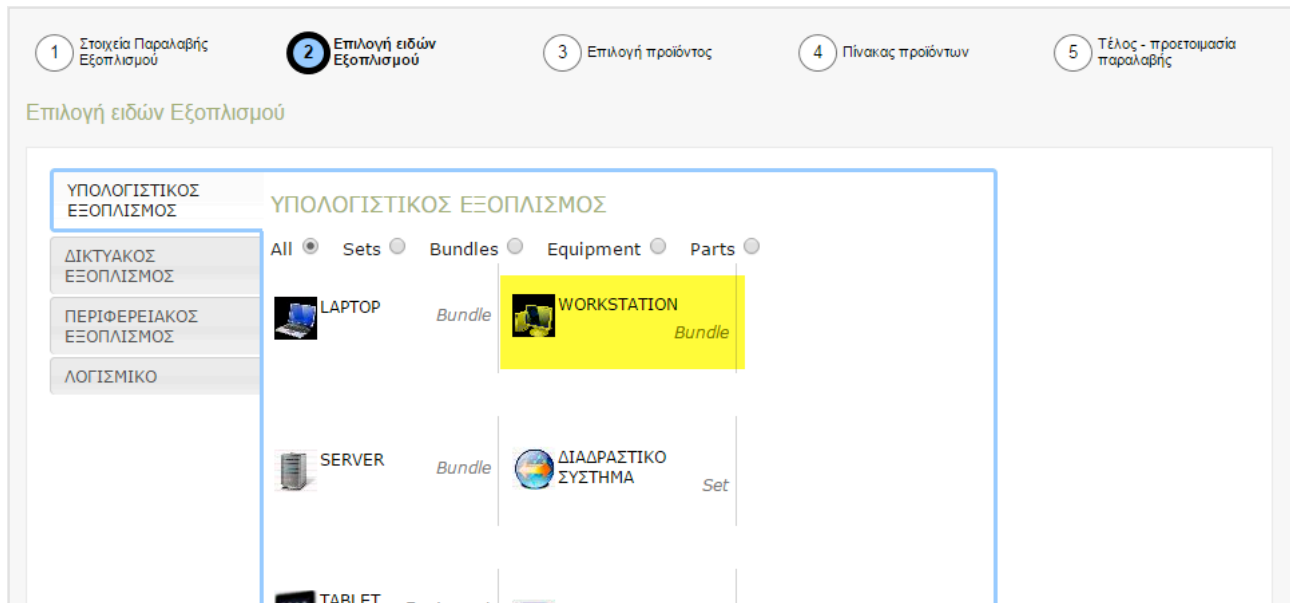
1 Στοιχεία Παραλαβής Εξοπλισμού

2 Επιλογή ειδών Εξοπλισμού

3 Επιλογή προϊόντος

4 Πίνακας προϊόντων

5 Τέλος - προετοιμασία παραλαβής

Επιλογή ειδών Εξοπλισμού

ΥΠΟΛΟΓΙΣΤΙΚΟΣ ΕΞΟΠΛΙΣΜΟΣ

ΔΙΚΤΥΑΚΟΣ ΕΞΟΠΛΙΣΜΟΣ

ΠΕΡΙΦΕΡΕΙΑΚΟΣ ΕΞΟΠΛΙΣΜΟΣ

ΛΟΓΙΣΜΙΚΟ

ΥΠΟΛΟΓΙΣΤΙΚΟΣ ΕΞΟΠΛΙΣΜΟΣ

All Sets Bundles Equipment Parts

LAPTOP Bundle

WORKSTATION Bundle

SERVER Bundle

ΔΙΑΔΡΑΣΤΙΚΟ ΣΥΣΤΗΜΑ Set

TABLET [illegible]